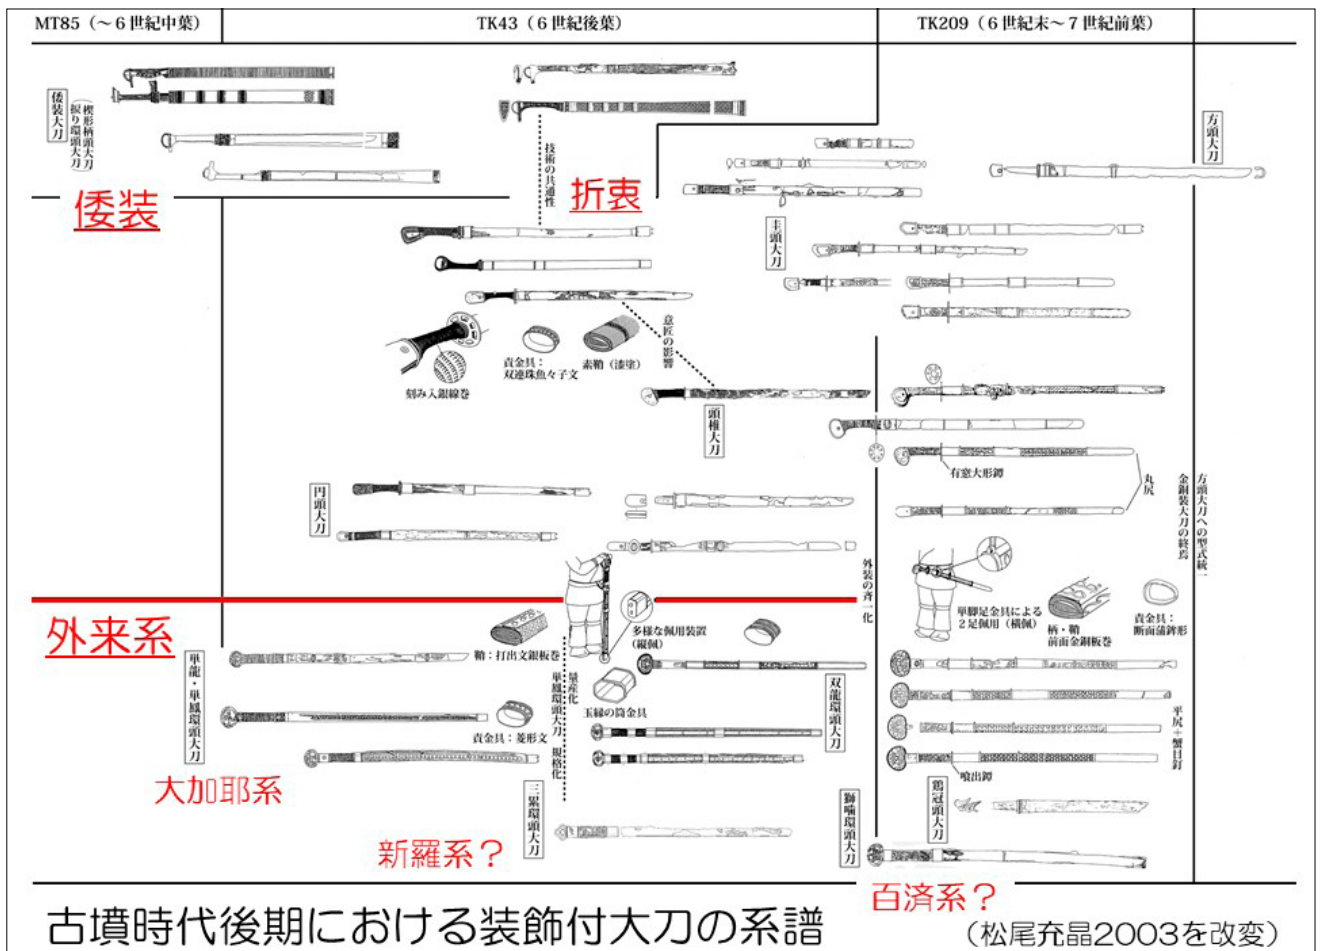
MT85（～6世紀中葉）

TK43（6世紀後葉）

TK209（6世紀末～7世紀前葉）

倭装大刀

楔形柄頭大刀
捩り環頭大刀

倭装

技術の共通性

折衷

方頭大刀

圭頭大刀

意匠の影響

責金具：
双連珠魚々子文

素鞘（漆塗）

刻み入銀線巻

頭椎大刀

有窓大形鍔

丸尻

方頭大刀への型式統一
金銅装大刀の終焉

円頭大刀

外装の斉一化

外来系

単脚足金具による
2足佩用（横佩）

柄・鞘
前面金銅板巻

責金具：
断面蒲鉾形

単龍・単鳳環頭大刀

鞘：打出文銀板巻

多様な佩用装置
（縦佩）

量産化
単龍環頭大刀
規格化

玉縁の筒金具

双龍環頭大刀

平尻・蟹目釘

責金具：菱形文

喰出鍔

大加耶系

三累環頭大刀

獅噛環頭大刀

鶏冠頭大刀

新羅系？

百済系？

古墳時代後期における装飾付大刀の系譜

（松尾充晶2003を改変）